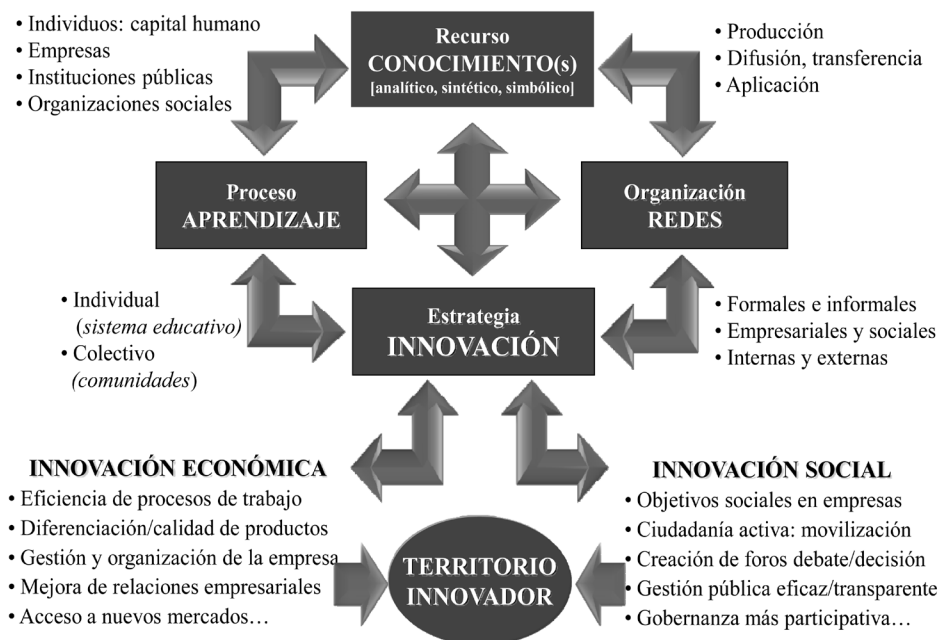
• Individuos: capital humano
• Empresas
• Instituciones públicas
• Organizaciones sociales

Recurso
CONOCIMIENTO(s)
[analítico, sintético, simbólico]

• Producción
• Difusión, transferencia
• Aplicación

Proceso
APRENDIZAJE

Organización
REDES

• Individual
(*sistema educativo*)
• Colectivo
(*comunidades*)

Estrategia
INNOVACIÓN

• Formales e informales
• Empresariales y sociales
• Internas y externas

INNOVACIÓN ECONÓMICA
• Eficiencia de procesos de trabajo
• Diferenciación/calidad de productos
• Gestión y organización de la empresa
• Mejora de relaciones empresariales
• Acceso a nuevos mercados…

TERRITORIO
INNOVADOR

INNOVACIÓN SOCIAL
• Objetivos sociales en empresas
• Ciudadanía activa: movilización
• Creación de foros debate/decisión
• Gestión pública eficaz/transparente
• Gobernanza más participativa…